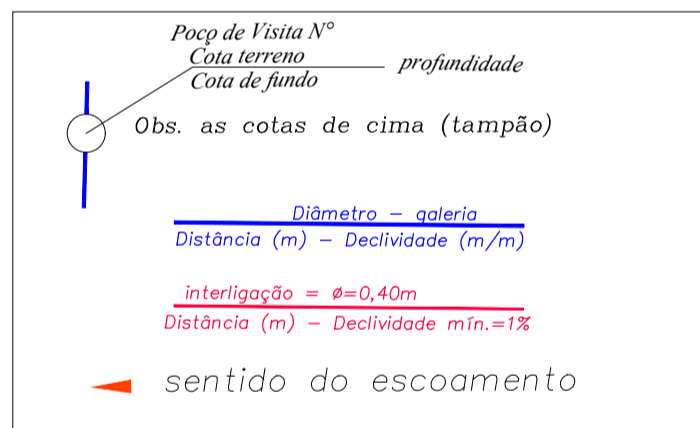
Poço de Visita N°

Cota terreno

Cota de fundo

profundidade

Obs. as cotas de cima (tampão)

Diâmetro – galeria

Distância (m) – Declividade (m/m)

interligação = ø=0,40m

Distância (m) – Declividade mín.=1%

sentido do escoamento